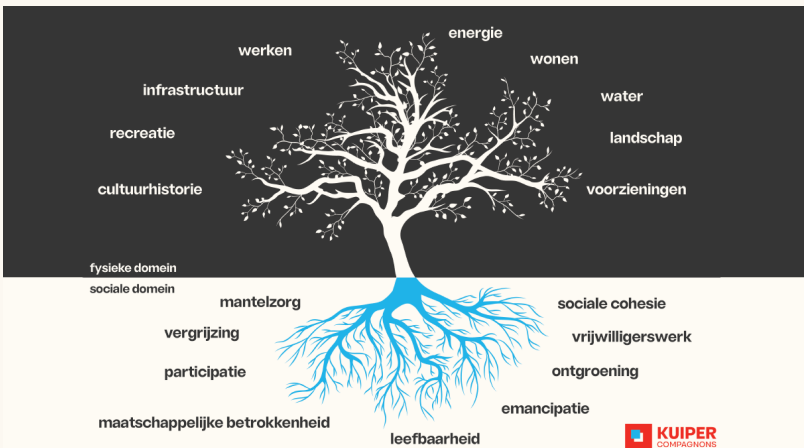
energie

werken

wonen

infrastructuur

water

recreatie

landschap

cultuurhistorie

voorzieningen

fysieke domein

sociale domein

mantelzorg

sociale cohesie

vergrijzing

vrijwilligerswerk

participatie

ontgroening

emancipatie

maatschappelijke betrokkenheid

leefbaarheid

KUIPER COMPAGNONS